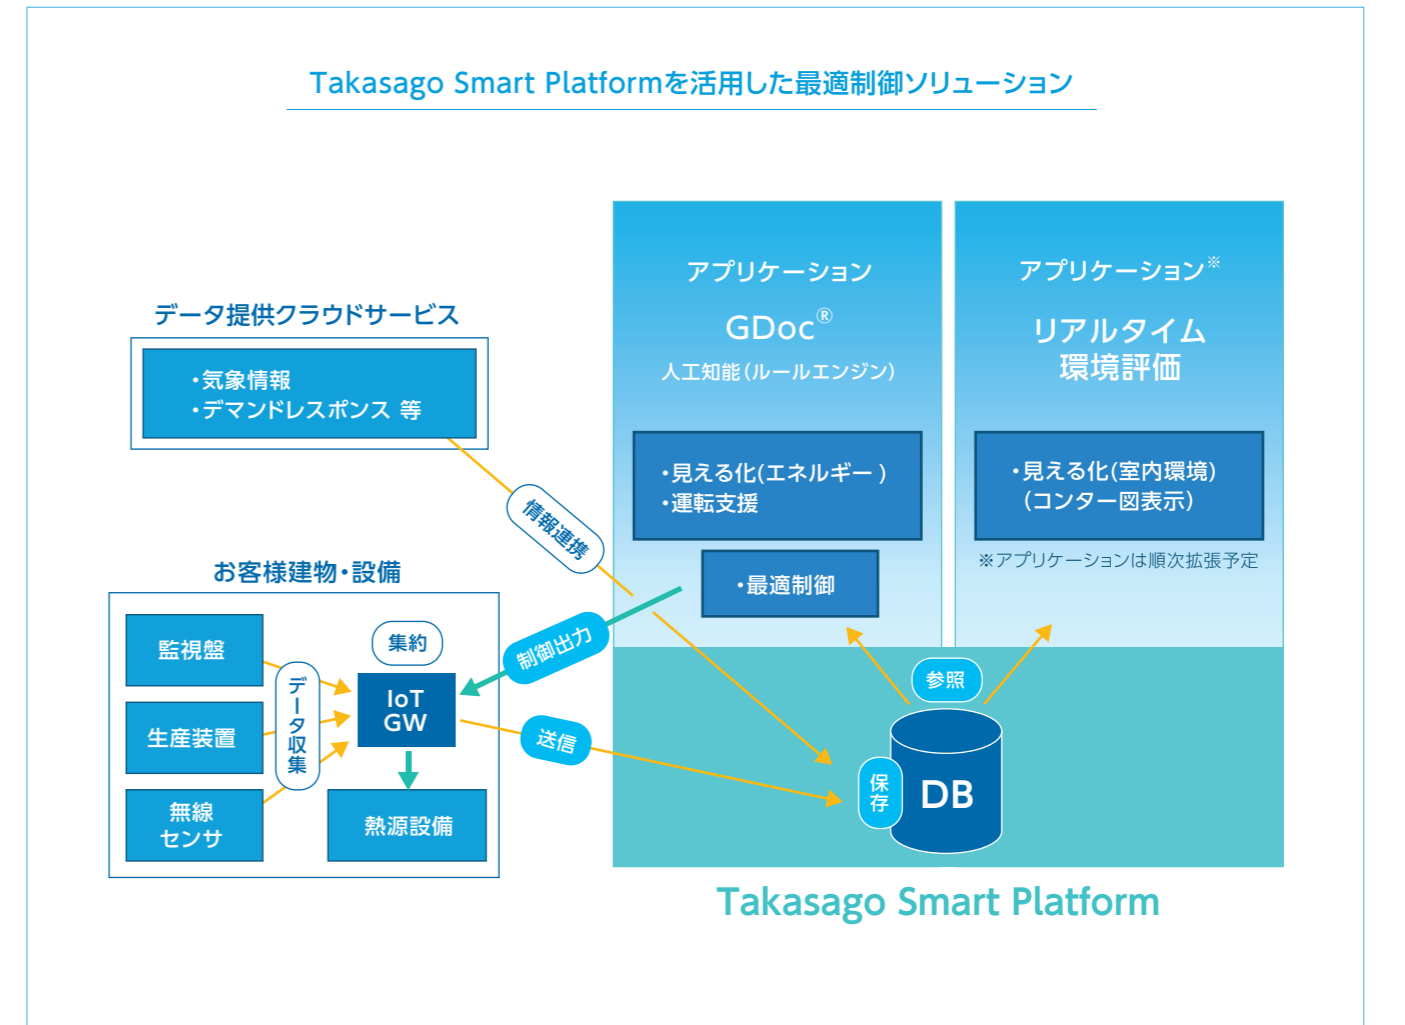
Takasago Smart Platformを活用した最適制御ソリューション

データ提供クラウドサービス

・気象情報
・デマンドレスポンス 等

情報連携

お客様建物・設備

監視盤

生産装置

無線
センサ

データ収集

集約

IoT
GW

熱源設備

制御出力

送信

アプリケーション
GDoc®
人工知能(ルールエンジン)

・見える化(エネルギー)
・運転支援

・最適制御

アプリケーション※
リアルタイム
環境評価

・見える化(室内環境)
(コンター図表示)

※アプリケーションは順次拡張予定

参照

保存

DB

Takasago Smart Platform